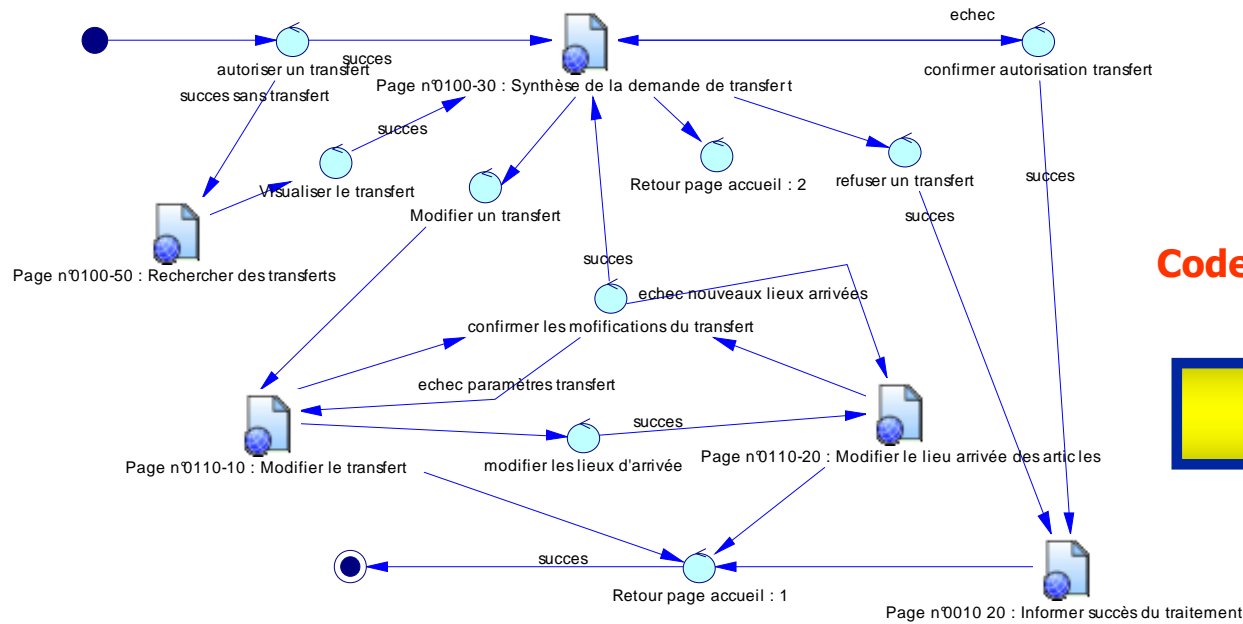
echec

autoriser un transfert

succes

Page n°0100-30 : Synthèse de la demande de transfert

confirmer autorisation transfert

succes sans transfert

succes

Visualiser le transfert

Modifier un transfert

Retour page accueil : 2

refuser un transfert

succes

succes

Page n°0100-50 : Rechercher des transferts

succes

Code

echec nouveaux lieux arrivées

confirmer les mofifications du transfert

echec paramètres transfert

succes

Page n°0110-10 : Modifier le transfert

modifier les lieux d'arrivée

Page n°0110-20 : Modifier le lieu arrivée des articles

succes

Retour page accueil : 1

Page n°0010 20 : Informer succès du traitement